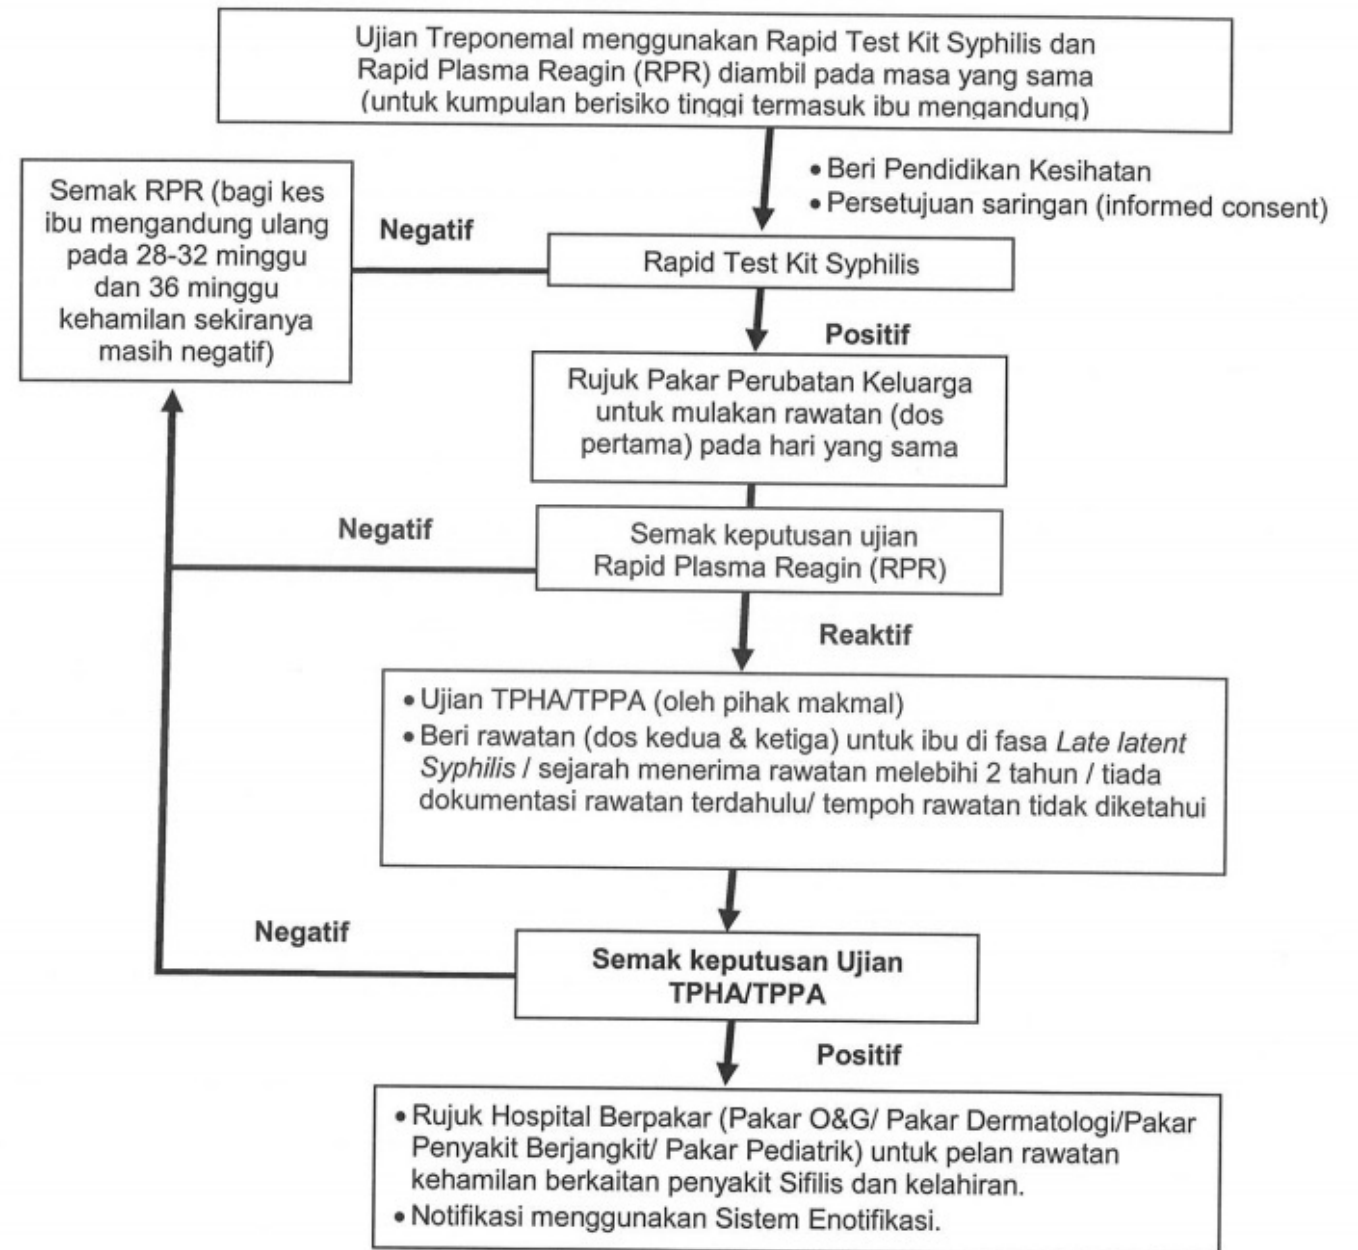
Ujian Treponemal menggunakan Rapid Test Kit Syphilis dan Rapid Plasma Reagin (RPR) diambil pada masa yang sama (untuk kumpulan berisiko tinggi termasuk ibu mengandung)

• Beri Pendidikan Kesihatan
• Persetujuan saringan (informed consent)

Semak RPR (bagi kes ibu mengandung ulang pada 28-32 minggu dan 36 minggu kehamilan sekiranya masih negatif)

Negatif

Rapid Test Kit Syphilis

Positif

Rujuk Pakar Perubatan Keluarga untuk mulakan rawatan (dos pertama) pada hari yang sama

Negatif

Semak keputusan ujian Rapid Plasma Reagin (RPR)

Reaktif

• Ujian TPHA/TPPA (oleh pihak makmal)
• Beri rawatan (dos kedua & ketiga) untuk ibu di fasa *Late latent Syphilis* / sejarah menerima rawatan melebihi 2 tahun / tiada dokumentasi rawatan terdahulu/ tempoh rawatan tidak diketahui

Negatif

**Semak keputusan Ujian TPHA/TPPA**

Positif

• Rujuk Hospital Berpakar (Pakar O&G/ Pakar Dermatologi/Pakar Penyakit Berjangkit/ Pakar Pediatrik) untuk pelan rawatan kehamilan berkaitan penyakit Sifilis dan kelahiran.
• Notifikasi menggunakan Sistem Enotifikasi.